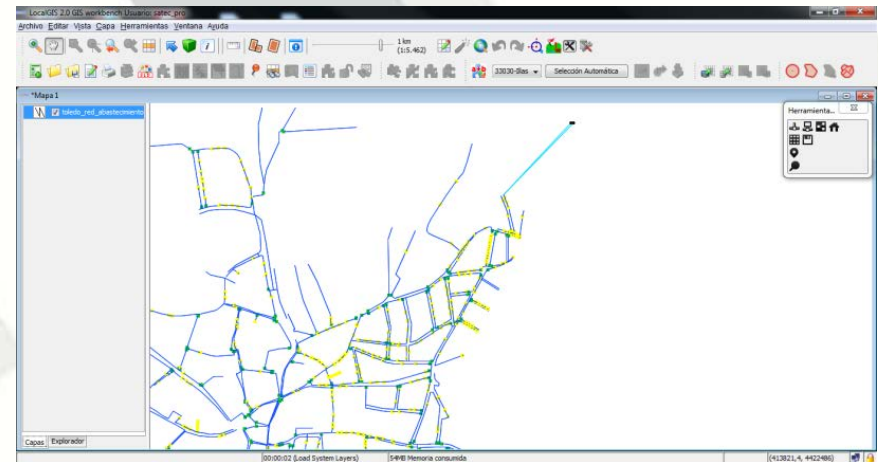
LocalGIS 2.0 GIS workbench Usuario: satec_pro

Archivo Editar Vista Capa Herramientas Ventana Ayuda

1 km
(1:5.462)

33030-días

Selección Automática

*Mapa 1

toledo_red_abastecimiento

Herramienta...

Capas Explorador

00:00:02 (Load System Layers)

54MB Memoria consumida

(413821,4, 4422486)